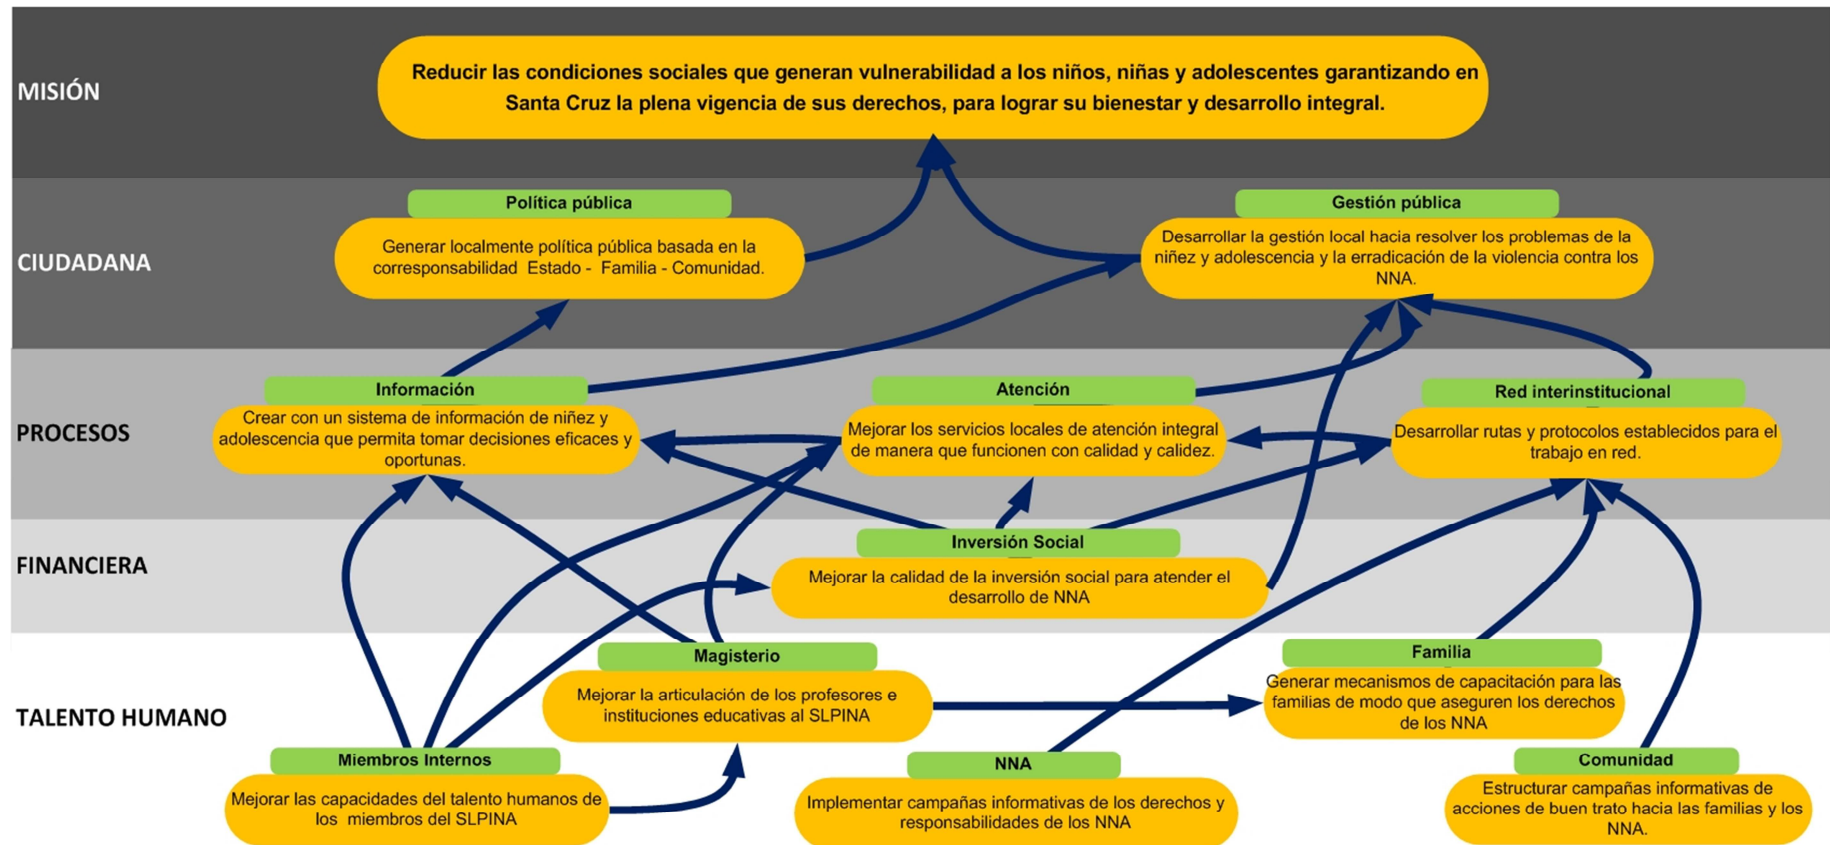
MISIÓN

Reducir las condiciones sociales que generan vulnerabilidad a los niños, niñas y adolescentes garantizando en Santa Cruz la plena vigencia de sus derechos, para lograr su bienestar y desarrollo integral.

CIUDADANA

Política pública

Generar localmente política pública basada en la corresponsabilidad Estado - Familia - Comunidad.

Gestión pública

Desarrollar la gestión local hacia resolver los problemas de la niñez y adolescencia y la erradicación de la violencia contra los NNA.

PROCESOS

Información

Crear con un sistema de información de niñez y adolescencia que permita tomar decisiones eficaces y oportunas.

Atención

Mejorar los servicios locales de atención integral de manera que funcionen con calidad y calidez.

Red interinstitucional

Desarrollar rutas y protocolos establecidos para el trabajo en red.

FINANCIERA

Inversión Social

Mejorar la calidad de la inversión social para atender el desarrollo de NNA

TALENTO HUMANO

Magisterio

Mejorar la articulación de los profesores e instituciones educativas al SLPINA

Familia

Generar mecanismos de capacitación para las familias de modo que aseguren los derechos de los NNA

Miembros Internos

Mejorar las capacidades del talento humanos de los miembros del SLPINA

NNA

Implementar campañas informativas de los derechos y responsabilidades de los NNA

Comunidad

Estructurar campañas informativas de acciones de buen trato hacia las familias y los NNA.